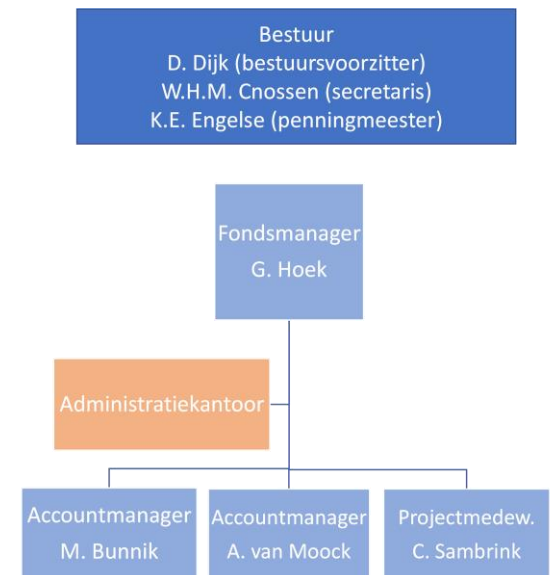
Bestuur
D. Dijk (bestuursvoorzitter)
W.H.M. Cnossen (secretaris)
K.E. Engelse (penningmeester)

Fondsmanager
G. Hoek

Administratiekantoor

Accountmanager
M. Bunnik

Accountmanager
A. van Moock

Projectmedew.
C. Sambrink